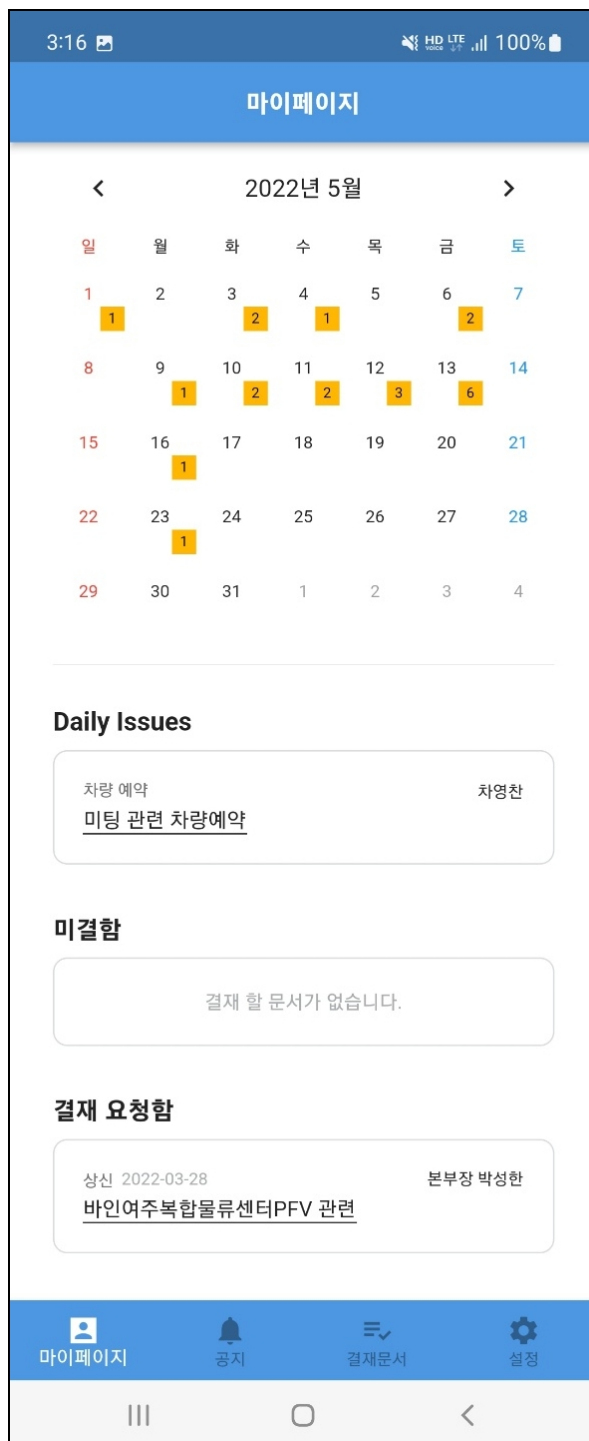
3:16 HD LTE 100%

마이페이지

<
2022년 5월
>

| 일 | 월 | 화 | 수 | 목 | 금 | 토 |
|---|---|---|---|---|---|---|
| 1 1 | 2 | 3 2 | 4 1 | 5 | 6 2 | 7 |
| 8 | 9 1 | 10 2 | 11 2 | 12 3 | 13 6 | 14 |
| 15 | 16 1 | 17 | 18 | 19 | 20 | 21 |
| 22 | 23 1 | 24 | 25 | 26 | 27 | 28 |
| 29 | 30 | 31 | 1 | 2 | 3 | 4 |

Daily Issues

차량 예약
차영찬
미팅 관련 차량예약

미결함

결재 할 문서가 없습니다.

결재 요청함

상신 2022-03-28
본부장 박성한
바인여주복합물류센터PFV 관련

마이페이지
공지
결재문서
설정